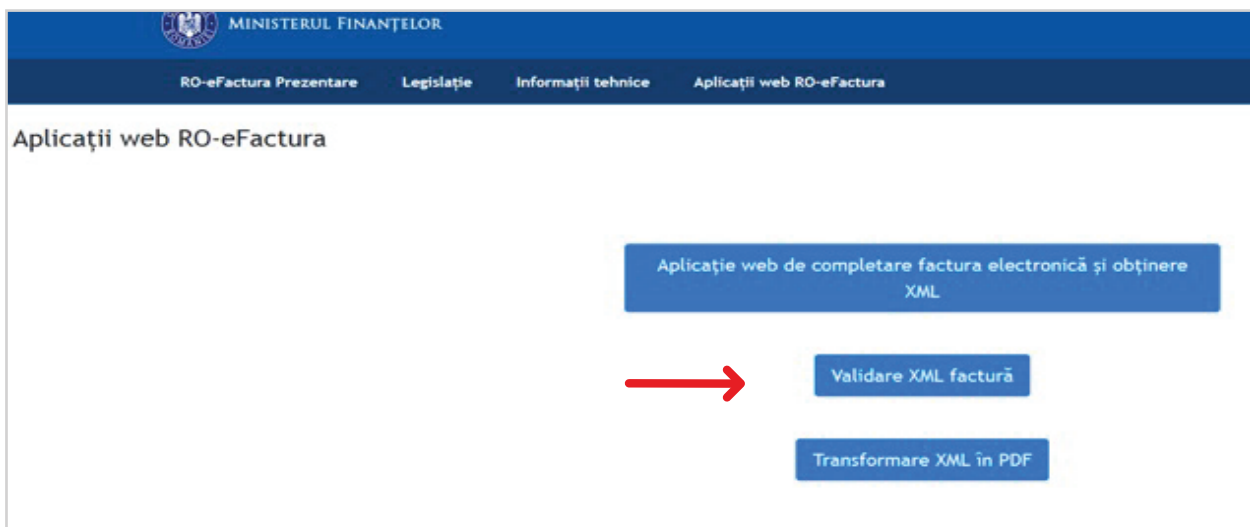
MINISTERUL FINANȚELOR

RO-eFactura Prezentare Legislație Informații tehnice Aplicații web RO-eFactura

Aplicații web RO-eFactura

Aplicație web de completare factura electronică și obținere XML

Validare XML factură

Transformare XML în PDF